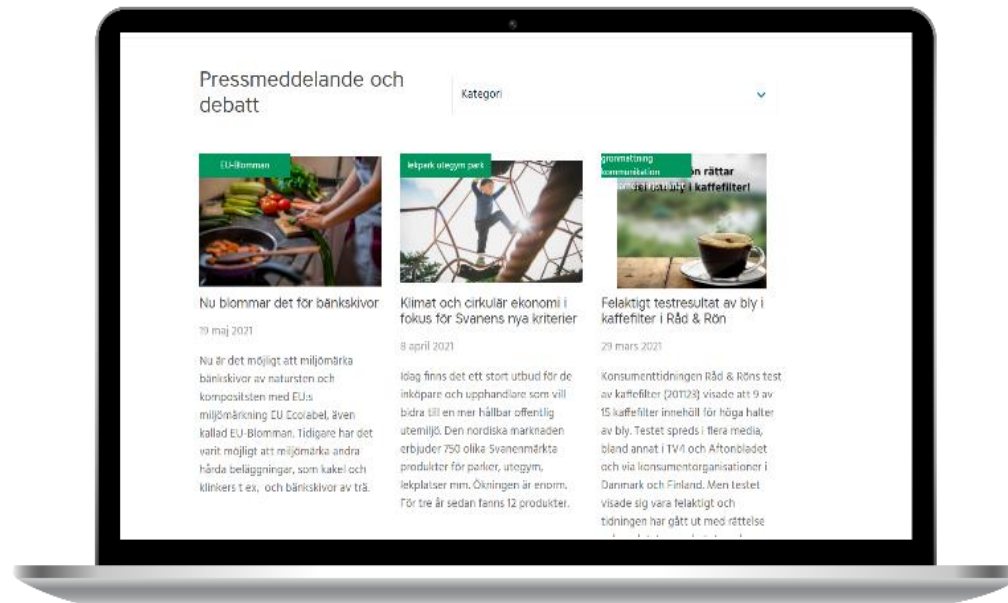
Pressmeddelande och debatt

Kategori

EU-Blomman

Nu blommar det för bänkskivor

19 maj 2021

Nu är det möjligt att miljömärka bänkskivor av natursten och kompositsten med EU:s miljömärkning EU Ecolabel, även kallad EU-Blomman. Tidigare har det varit möjligt att miljömärka andra hårda beläggningar, som kakel och klinkers t ex, och bänkskivor av trä.

lekpark utegym park

Klimat och cirkulär ekonomi i fokus för Svanens nya kriterier

8 april 2021

Idag finns det ett stort utbud för de inköpare och upphandlare som vill bidra till en mer hållbar offentlig utemiljö. Den nordiska marknaden erbjuder 750 olika Svanenmärkta produkter för parker, utegym, lekplatser mm. Ökningen är enorm. För tre år sedan fanns 12 produkter.

gronmattning kommunikation

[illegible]n rättar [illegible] i kaffefilter!

Felaktigt testresultat av bly i kaffefilter i Råd & Rön

29 mars 2021

Konsumenttidningen Råd & Röns test av kaffefilter (201123) visade att 9 av 15 kaffefilter innehöll för höga halter av bly. Testet spreds i flera media, bland annat i TV4 och Aftonbladet och via konsumentorganisationer i Danmark och Finland. Men testet visade sig vara felaktigt och tidningen har gått ut med rättelse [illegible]